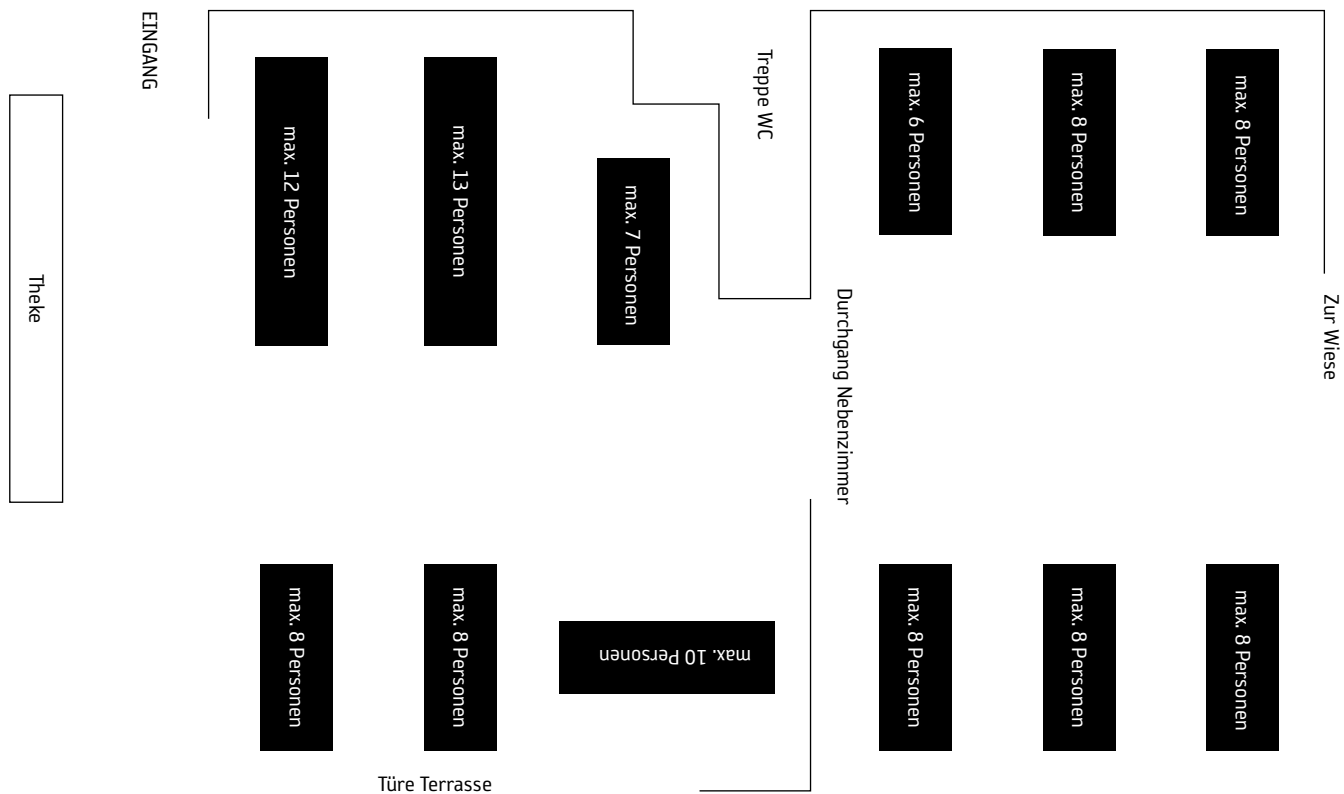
EINGANG

Theke

max. 12 Personen

max. 13 Personen

max. 7 Personen

Treppe WC

max. 6 Personen

max. 8 Personen

max. 8 Personen

Zur Wiese

Durchgang Nebenzimmer

max. 8 Personen

max. 8 Personen

max. 10 Personen

max. 8 Personen

max. 8 Personen

max. 8 Personen

Türe Terrasse